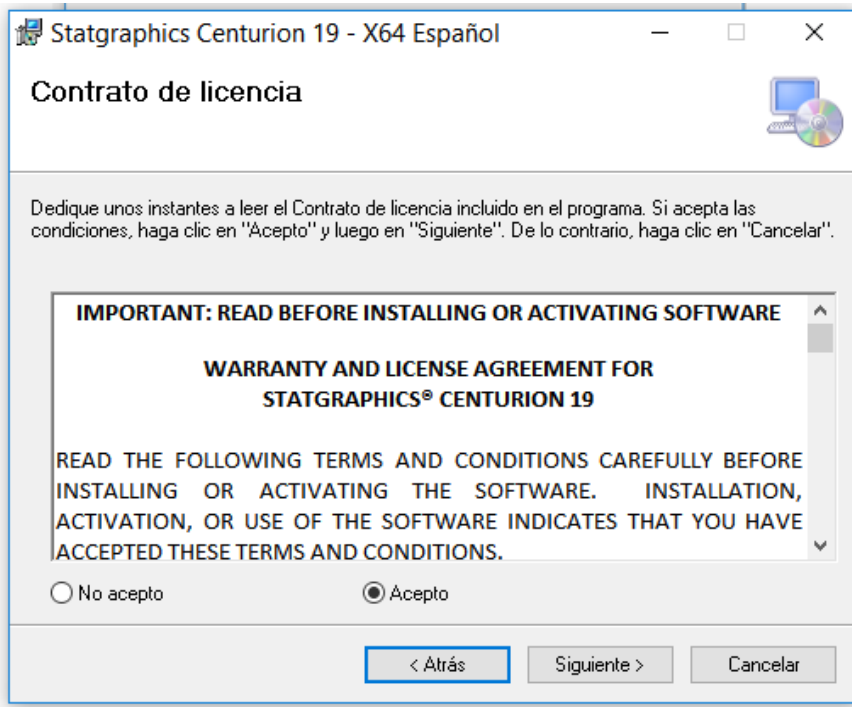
Statgraphics Centurion 19 - X64 Español

Contrato de licencia

Dedique unos instantes a leer el Contrato de licencia incluido en el programa. Si acepta las condiciones, haga clic en "Acepto" y luego en "Siguiente". De lo contrario, haga clic en "Cancelar".

IMPORTANT: READ BEFORE INSTALLING OR ACTIVATING SOFTWARE

WARRANTY AND LICENSE AGREEMENT FOR STATGRAPHICS® CENTURION 19

READ THE FOLLOWING TERMS AND CONDITIONS CAREFULLY BEFORE INSTALLING OR ACTIVATING THE SOFTWARE. INSTALLATION, ACTIVATION, OR USE OF THE SOFTWARE INDICATES THAT YOU HAVE ACCEPTED THESE TERMS AND CONDITIONS.

No acepto

Acepto

< Atrás

Siguiente >

Cancelar